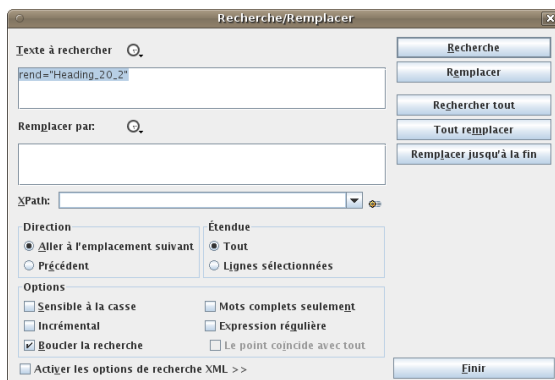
Recherche/Remplacer

Texte à rechercher

rend="Heading_20_2"

Remplacer par:

XPath:

Direction
Aller à l'emplacement suivant
Précédent

Étendue
Tout
Lignes sélectionnées

Options
Sensible à la casse
Incrémental
Boucler la recherche
Mots complets seulement
Expression régulière
Le point coïncide avec tout

Activer les options de recherche XML >>

Recherche
Remplacer
Rechercher tout
Tout remplacer
Remplacer jusqu'à la fin
Finir